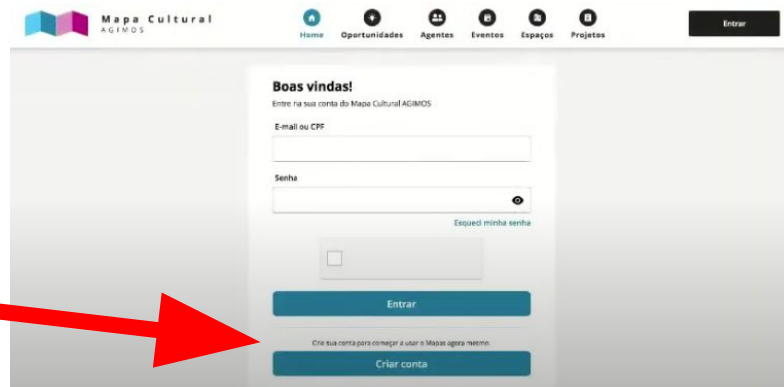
Mapa Cultural
AGIMOS

Home Oportunidades Agentes Eventos Espaços Projetos

Entrar

Boas vindas!

Entre na sua conta do Mapa Cultural AGIMOS

E-mail ou CPF

Senha

Esqueci minha senha

Entrar

Crie sua conta para começar a usar o Mapas agora mesmo.

Criar conta